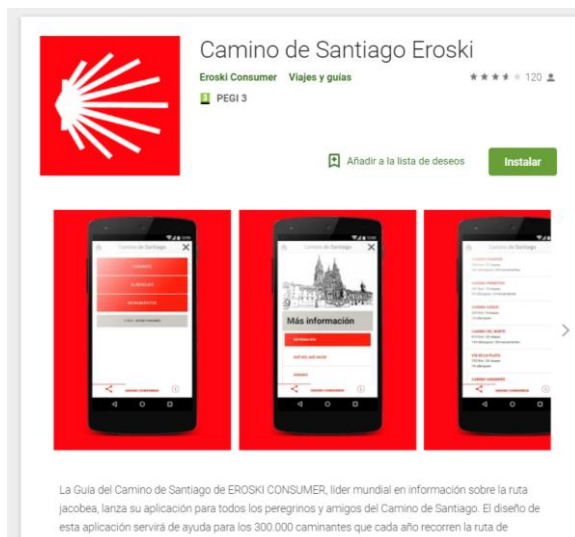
Camino de Santiago Eroski

Eroski Consumer Viajes y guías

120

PEGI 3

Añadir a la lista de deseos

Instalar

Camino de Santiago

Camino de Santiago

Más información

Camino de Santiago

La Guía del Camino de Santiago de EROSKI CONSUMER, líder mundial en información sobre la ruta jacobea, lanza su aplicación para todos los peregrinos y amigos del Camino de Santiago. El diseño de esta aplicación servirá de ayuda para los 300.000 caminantes que cada año recorren la ruta de